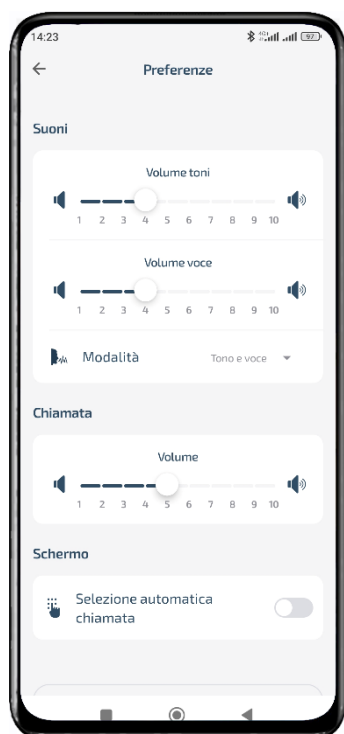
14:23

97

Preferenze

Suoni

Volume toni

1 2 3 4 5 6 7 8 9 10

Volume voce

1 2 3 4 5 6 7 8 9 10

Modalità

Tono e voce

Chiamata

Volume

1 2 3 4 5 6 7 8 9 10

Schermo

Selezione automatica chiamata